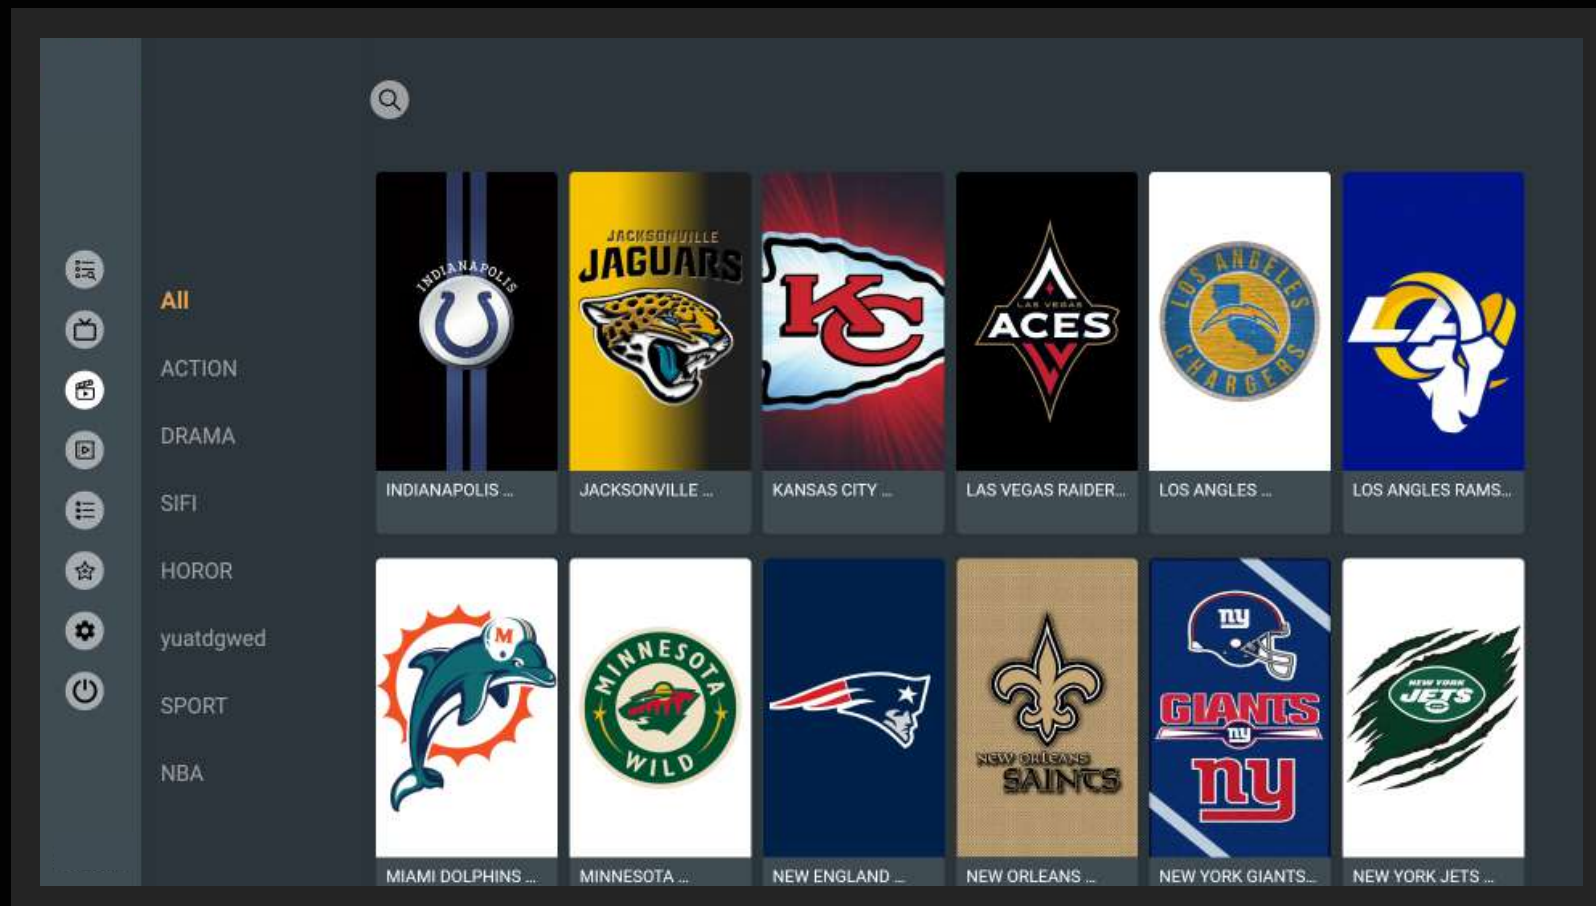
All
ACTION
DRAMA
SIFI
HOROR
yuatdgwed
SPORT
NBA

INDIANAPOLIS
INDIANAPOLIS ...

JACKSONVILLE
JAGUARS
JACKSONVILLE ...

KC
KANSAS CITY ...

LAS VEGAS
ACES
LAS VEGAS RAIDER...

LOS ANGELES CHARGERS
LOS ANGLES ...

LA
LOS ANGLES RAMS...

M
MIAMI DOLPHINS ...

MINNESOTA WILD
MINNESOTA ...

NEW ENGLAND ...

NEW ORLEANS SAINTS
NEW ORLEANS ...

ny
GIANTS
ny
ny
NEW YORK GIANTS...

NEW YORK JETS
NEW YORK JETS ...